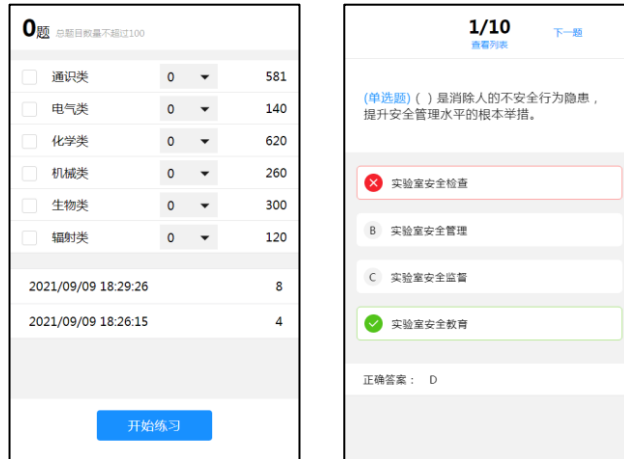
0题 总题目数量不超过100

| | | |
|---|---|---|
| 通识类 | 0 | 581 |
| 电气类 | 0 | 140 |
| 化学类 | 0 | 620 |
| 机械类 | 0 | 260 |
| 生物类 | 0 | 300 |
| 辐射类 | 0 | 120 |

2021/09/09 18:29:26 8

2021/09/09 18:26:15 4

开始练习

1/10
查看列表
下一题

(单选题) ( ) 是消除人的不安全行为隐患，提升安全管理水平的根本举措。

实验室安全检查

B 实验室安全管理

C 实验室安全监督

实验室安全教育

正确答案： D